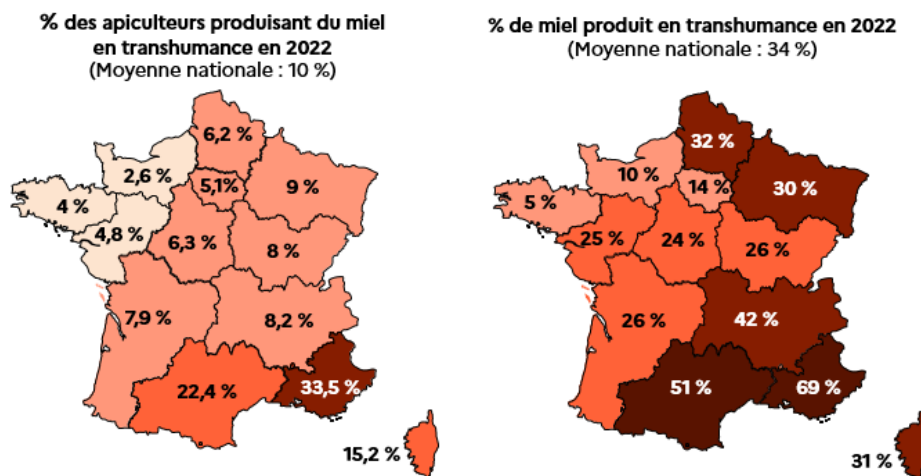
% des apiculteurs produisant du miel en transhumance en 2022
(Moyenne nationale : 10 %)

6,2 %
2,6 %
5,1%
9 %
4 %
4,8 %
6,3 %
8 %
7,9 %
8,2 %
22,4 %
33,5 %
15,2 %

% de miel produit en transhumance en 2022
(Moyenne nationale : 34 %)

32 %
10 %
14 %
30 %
5 %
25 %
24 %
26 %
26 %
42 %
51 %
69 %
31 %